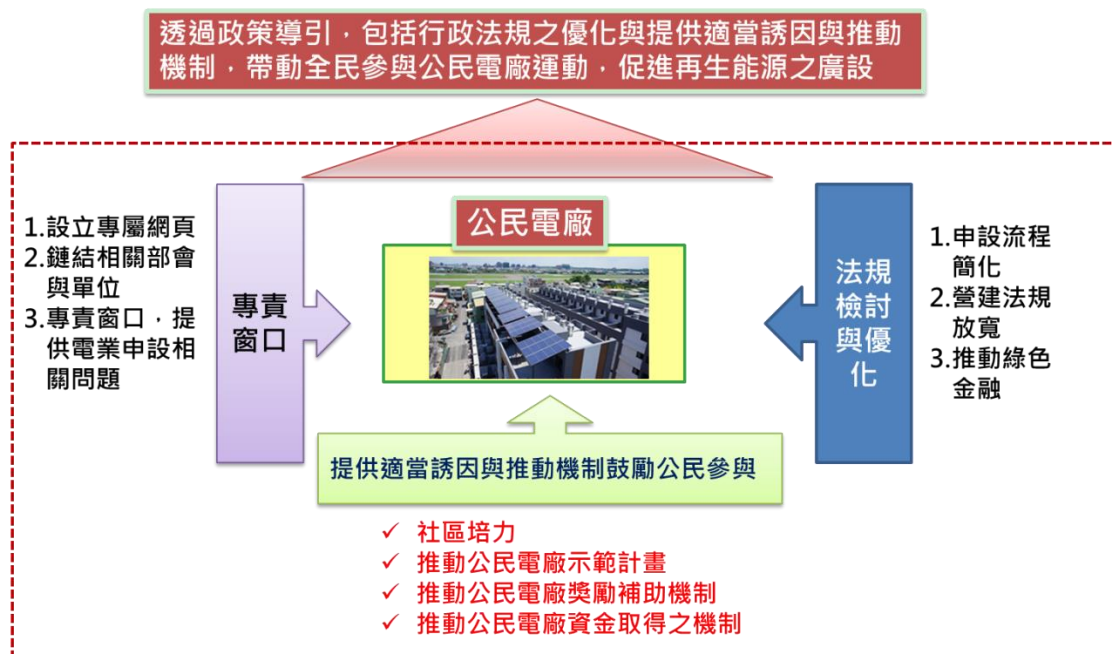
透過政策導引，包括行政法規之優化與提供適當誘因與推動機制，帶動全民參與公民電廠運動，促進再生能源之廣設

1.設立專屬網頁
2.鏈結相關部會與單位
3.專責窗口，提供電業申設相關問題

專責窗口

公民電廠

法規檢討與優化

1.申設流程簡化
2.營建法規放寬
3.推動綠色金融

提供適當誘因與推動機制鼓勵公民參與

✓ 社區培力
✓ 推動公民電廠示範計畫
✓ 推動公民電廠獎勵補助機制
✓ 推動公民電廠資金取得之機制